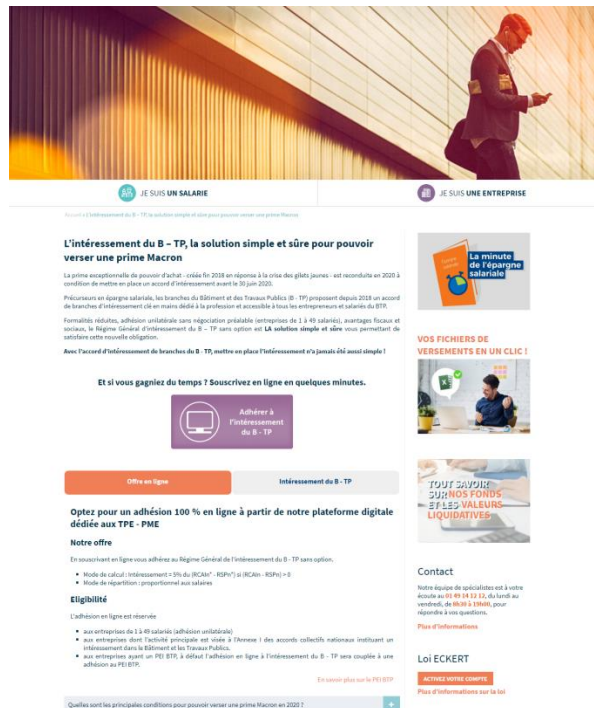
JE SUIS UN SALARIE

JE SUIS UNE ENTREPRISE

Accueil > L'intéressement du B - TP, la solution simple et sûre pour pouvoir verser une prime Macron

L'intéressement du B – TP, la solution simple et sûre pour pouvoir verser une prime Macron

La prime exceptionnelle de pouvoir d'achat - créée fin 2018 en réponse à la crise des gilets jaunes - est reconduite en 2020 à condition de mettre en place un accord d'intéressement avant le 30 juin 2020.

Précurseurs en épargne salariale, les branches du Bâtiment et des Travaux Publics (B - TP) proposent depuis 2018 un accord de branches d'intéressement clé en mains dédié à la profession et accessible à tous les entrepreneurs et salariés du BTP.

Formalités réduites, adhésion unilatérale sans négociation préalable (entreprises de 1 à 49 salariés), avantages fiscaux et sociaux, le Régime Général d'intéressement du B – TP sans option est LA solution simple et sûre vous permettant de satisfaire cette nouvelle obligation.

Avec l'accord d'intéressement de branches du B - TP, mettre en place l'intéressement n'a jamais été aussi simple !

Et si vous gagniez du temps ? Souscrivez en ligne en quelques minutes.

Adhérer à l'intéressement du B - TP

Offre en ligne

Intéressement du B - TP

Optez pour un adhésion 100 % en ligne à partir de notre plateforme digitale dédiée aux TPE - PME

Notre offre

En souscrivant en ligne vous adhérez au Régime Général de l'intéressement du B - TP sans option.

- Mode de calcul : Intéressement = 5% du (RCAn* - RSPn*) si (RCAn - RSPn) > 0
- Mode de répartition : proportionnel aux salaires

Eligibilité

L'adhésion en ligne est réservée

- aux entreprises de 1 à 49 salariés (adhésion unilatérale)
- aux entreprises dont l'activité principale est visée à l'Annexe I des accords collectifs nationaux instituant un intéressement dans le Bâtiment et les Travaux Publics.
- aux entreprises ayant un PEI BTP, à défaut l'adhésion en ligne à l'intéressement du B - TP sera couplée à une adhésion au PEI BTP.

En savoir plus sur le PEI BTP

Quelles sont les principales conditions pour pouvoir verser une prime Macron en 2020 ?

La minute de l'épargne salariale

VOS FICHIERS DE VERSEMENTS EN UN CLIC !

TOUT SAVOIR SUR NOS FONDS ET LES VALEURS LIQUIDATIVES

Contact

Notre équipe de spécialistes est à votre écoute au 01 49 24 12 12, du lundi au vendredi, de 08:30 à 19h00, pour répondre à vos questions.

Plus d'informations

Loi ECKERT

ACTIVEZ VOTRE COMPTE

Plus d'informations sur la loi